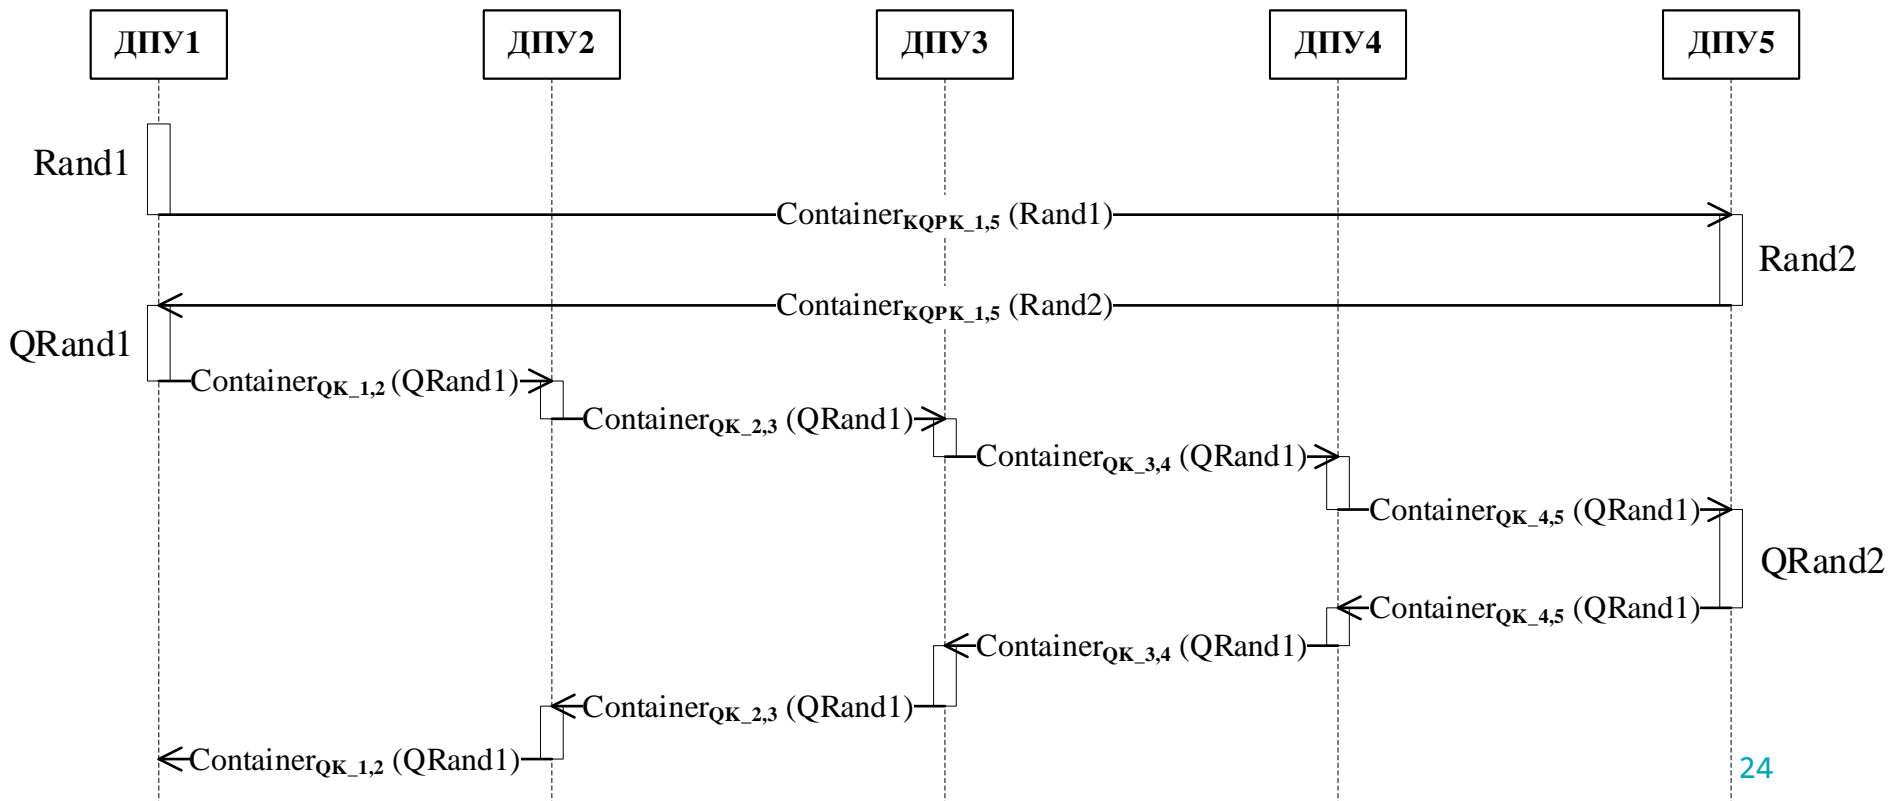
ДПУ1
ДПУ2
ДПУ3
ДПУ4
ДПУ5

Rand1

$\text{Container}_{\text{KQPK\_1,5}}$ (Rand1)

Rand2

$\text{Container}_{\text{KQPK\_1,5}}$ (Rand2)

QRand1

$\text{Container}_{\text{QK\_1,2}}$ (QRand1)

$\text{Container}_{\text{QK\_2,3}}$ (QRand1)

$\text{Container}_{\text{QK\_3,4}}$ (QRand1)

$\text{Container}_{\text{QK\_4,5}}$ (QRand1)

QRand2

$\text{Container}_{\text{QK\_4,5}}$ (QRand1)

$\text{Container}_{\text{QK\_3,4}}$ (QRand1)

$\text{Container}_{\text{QK\_2,3}}$ (QRand1)

$\text{Container}_{\text{QK\_1,2}}$ (QRand1)

24